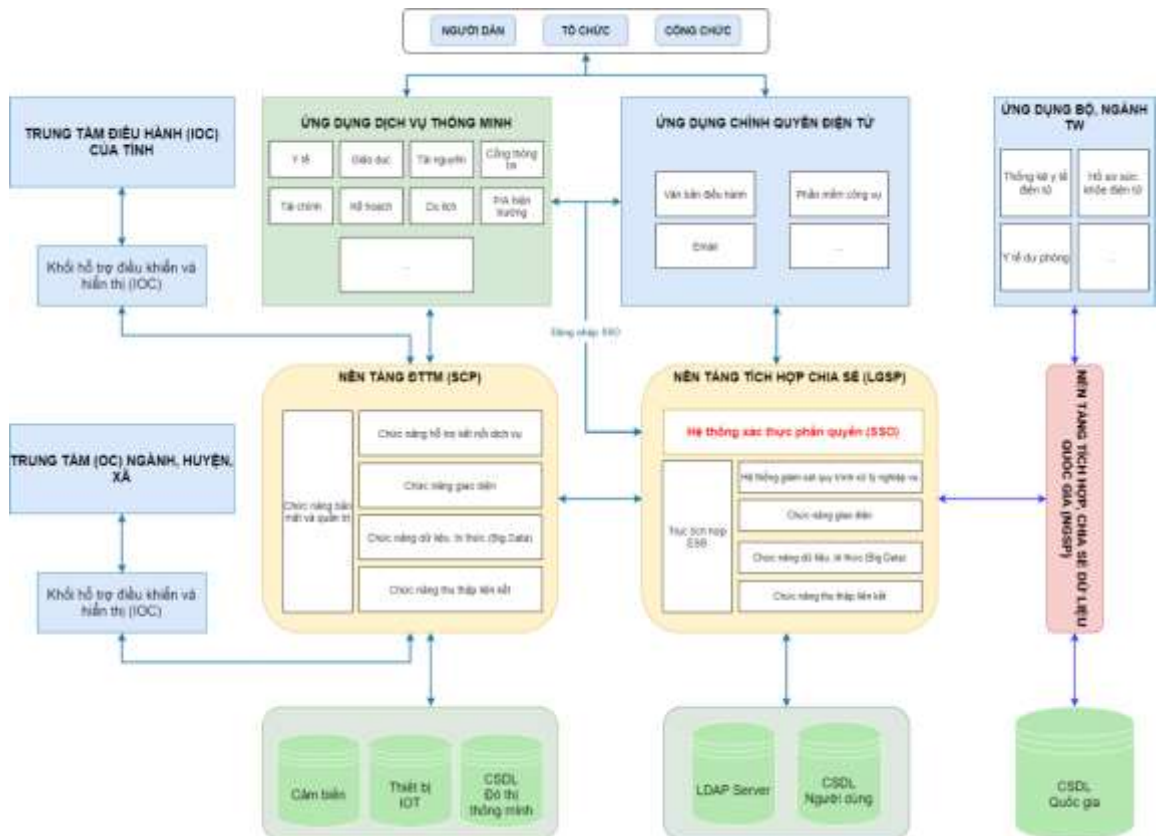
NGƯỜI DÂN

TỔ CHỨC

CÔNG CHỨC

TRUNG TÂM ĐIỀU HÀNH (IOC) CỦA TỈNH

Khối hỗ trợ điều khiển và hiển thị (IOC)

ỨNG DỤNG DỊCH VỤ THÔNG MINH

Y tế

Giáo dục

Tài nguyên

Công thông tin

Tài chính

Kế hoạch

Du lịch

PAKN hiện trường

...

ỨNG DỤNG CHÍNH QUYỀN ĐIỆN TỬ

Văn bản điều hành

Phần mềm công vụ

Email

...

ỨNG DỤNG BỘ, NGÀNH TW

Thống kê y tế điện tử

Hồ sơ sức khỏe điện tử

Y tế dự phòng

...

Đăng nhập SSO

NỀN TẢNG ĐTTM (SCP)

Chức năng giám sát và quản trị

Chức năng hỗ trợ kết nối dịch vụ

Chức năng giao diện

Chức năng dữ liệu, tri thức (Big Data)

Chức năng thu thập liên kết

NỀN TẢNG TÍCH HỢP CHIA SẺ (LGSP)

Hệ thống xác thực phân quyền (SSO)

Trục tích hợp ESB

Hệ thống giám sát quy trình xử lý nghiệp vụ

Chức năng giao diện

Chức năng dữ liệu, tri thức (Big Data)

Chức năng thu thập liên kết

NỀN TẢNG TÍCH HỢP, CHIA SẺ DỮ LIỆU QUỐC GIA (NGSP)

TRUNG TÂM (IOC) NGÀNH, HUYỆN, XÃ

Khối hỗ trợ điều khiển và hiển thị (IOC)

Cảm biến

Thiết bị IOT

CSDL Đô thị thông minh

LDAP Server

CSDL Người dùng

CSDL Quốc gia